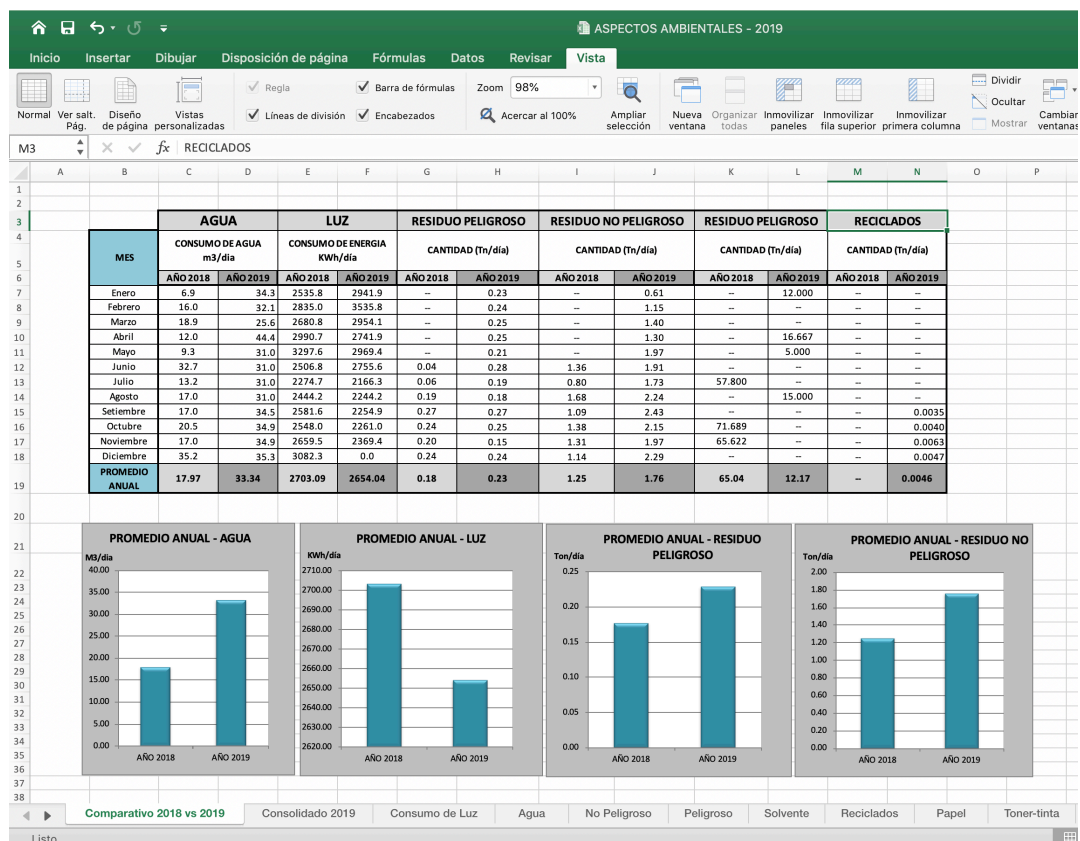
ASPECTOS AMBIENTALES - 2019

Inicio Insertar Dibujar Disposición de página Fórmulas Datos Revisar Vista

Normal Ver salt. Pág. Diseño de página Vistas personalizadas Regla Líneas de división Barra de fórmulas Encabezados Zoom 98% Acercar al 100% Ampliar selección Nueva ventana Organizar todas Inmovilizar paneles Inmovilizar fila superior Inmovilizar primera columna Dividir Ocultar Mostrar Cambiar ventanas

M3 RECICLADOS

| | AGUA | | LUZ | | RESIDUO PELIGROSO | | RESIDUO NO PELIGROSO | | RESIDUO PELIGROSO | | RECICLADOS | |
|---|---|---|---|---|---|---|---|---|---|---|---|---|
| MES | CONSUMO DE AGUA m3/dia | | CONSUMO DE ENERGIA KWh/día | | CANTIDAD (Tn/día) | | CANTIDAD (Tn/día) | | CANTIDAD (Tn/día) | | CANTIDAD (Tn/día) | |
| | AÑO 2018 | AÑO 2019 | AÑO 2018 | AÑO 2019 | AÑO 2018 | AÑO 2019 | AÑO 2018 | AÑO 2019 | AÑO 2018 | AÑO 2019 | AÑO 2018 | AÑO 2019 |
| Enero | 6.9 | 34.3 | 2535.8 | 2941.9 | -- | 0.23 | -- | 0.61 | -- | 12.000 | -- | -- |
| Febrero | 16.0 | 32.1 | 2835.0 | 3535.8 | -- | 0.24 | -- | 1.15 | -- | -- | -- | -- |
| Marzo | 18.9 | 25.6 | 2680.8 | 2954.1 | -- | 0.25 | -- | 1.40 | -- | -- | -- | -- |
| Abril | 12.0 | 44.4 | 2990.7 | 2741.9 | -- | 0.25 | -- | 1.30 | -- | 16.667 | -- | -- |
| Mayo | 9.3 | 31.0 | 3297.6 | 2969.4 | -- | 0.21 | -- | 1.97 | -- | 5.000 | -- | -- |
| Junio | 32.7 | 31.0 | 2506.8 | 2755.6 | 0.04 | 0.28 | 1.36 | 1.91 | -- | -- | -- | -- |
| Julio | 13.2 | 31.0 | 2274.7 | 2166.3 | 0.06 | 0.19 | 0.80 | 1.73 | 57.800 | -- | -- | -- |
| Agosto | 17.0 | 31.0 | 2444.2 | 2244.2 | 0.19 | 0.18 | 1.68 | 2.24 | -- | 15.000 | -- | -- |
| Setiembre | 17.0 | 34.5 | 2581.6 | 2254.9 | 0.27 | 0.27 | 1.09 | 2.43 | -- | -- | -- | 0.0035 |
| Octubre | 20.5 | 34.9 | 2548.0 | 2261.0 | 0.24 | 0.25 | 1.38 | 2.15 | 71.689 | -- | -- | 0.0040 |
| Noviembre | 17.0 | 34.9 | 2659.5 | 2369.4 | 0.20 | 0.15 | 1.31 | 1.97 | 65.622 | -- | -- | 0.0063 |
| Diciembre | 35.2 | 35.3 | 3082.3 | 0.0 | 0.24 | 0.24 | 1.14 | 2.29 | -- | -- | -- | 0.0047 |
| PROMEDIO ANUAL | 17.97 | 33.34 | 2703.09 | 2654.04 | 0.18 | 0.23 | 1.25 | 1.76 | 65.04 | 12.17 | -- | 0.0046 |

PROMEDIO ANUAL - AGUA
M3/día
40.00 35.00 30.00 25.00 20.00 15.00 10.00 5.00 0.00
AÑO 2018 AÑO 2019

PROMEDIO ANUAL - LUZ
KWh/día
2710.00 2700.00 2690.00 2680.00 2670.00 2660.00 2650.00 2640.00 2630.00 2620.00
AÑO 2018 AÑO 2019

PROMEDIO ANUAL - RESIDUO PELIGROSO
Ton/día
0.25 0.20 0.15 0.10 0.05 0.00
AÑO 2018 AÑO 2019

PROMEDIO ANUAL - RESIDUO NO PELIGROSO
Ton/día
2.00 1.80 1.60 1.40 1.20 1.00 0.80 0.60 0.40 0.20 0.00
AÑO 2018 AÑO 2019

Comparativo 2018 vs 2019 Consolidado 2019 Consumo de Luz Agua No Peligroso Peligroso Solvente Reciclados Papel Toner-tinta

Listo